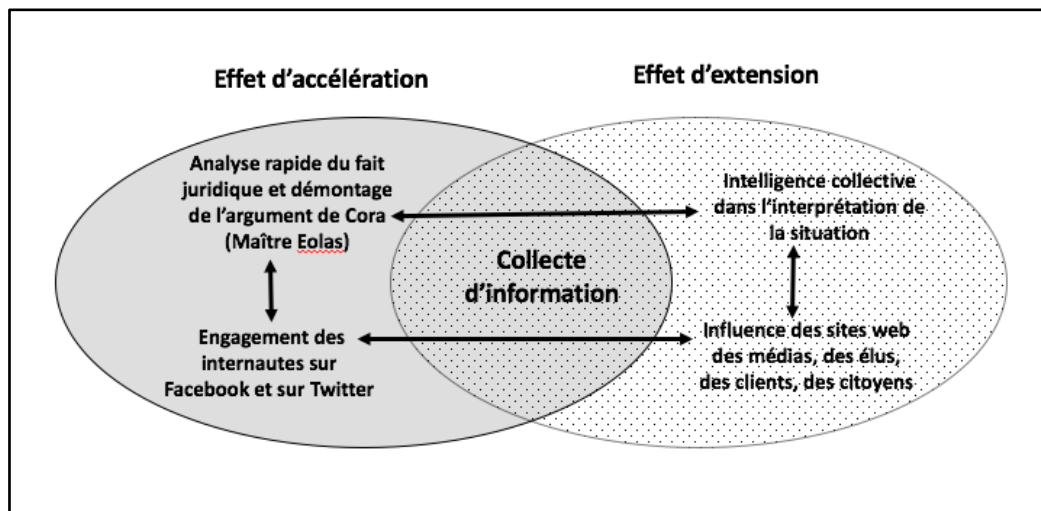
Effet d'accélération

Effet d'extension

Analyse rapide du fait juridique et démontage de l'argument de Cora (Maître Eolas)

Intelligence collective dans l'interprétation de la situation

Collecte d'information

Engagement des internautes sur Facebook et sur Twitter

Influence des sites web des médias, des élus, des clients, des citoyens